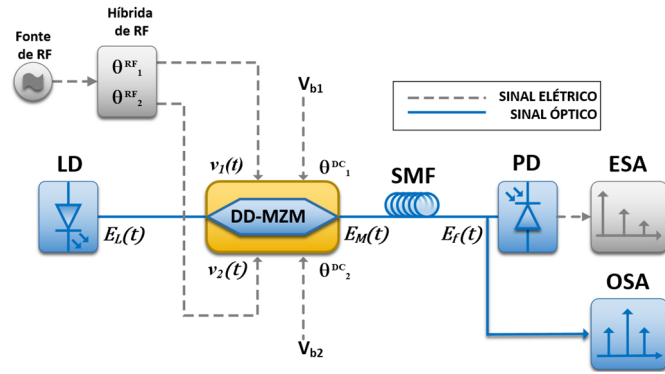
Fonte de RF

Híbrida de RF

$\theta^{RF}_1$

$\theta^{RF}_2$

$V_{b1}$

SINAL ELÉTRICO

SINAL ÓPTICO

LD

$v_1(t)$

$\theta^{DC}_1$

SMF

PD

ESA

DD-MZM

$E_L(t)$

$E_M(t)$

$E_f(t)$

$v_2(t)$

$\theta^{DC}_2$

OSA

$V_{b2}$